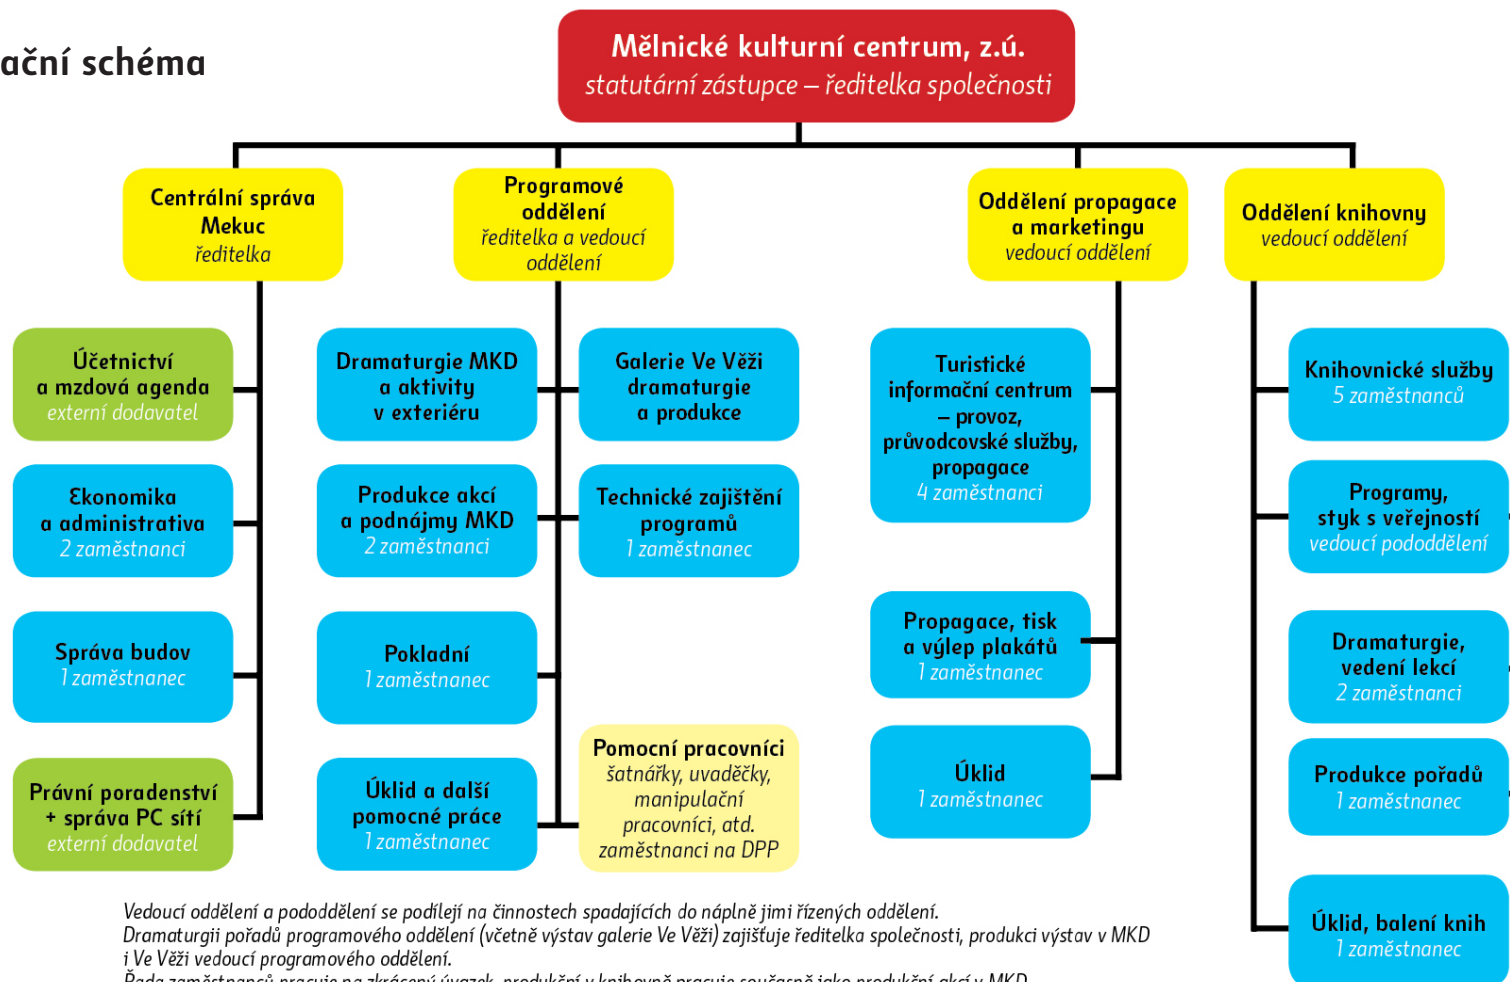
ační schéma

Mělnické kulturní centrum, z.ú.
statutární zástupce – ředitelka společnosti

Centrální správa Mekuc
ředitelka

Programové oddělení
ředitelka a vedoucí oddělení

Oddělení propagace a marketingu
vedoucí oddělení

Oddělení knihovny
vedoucí oddělení

Účetnictví a mzdová agenda
externí dodavatel

Ekonomika a administrativa
2 zaměstnanci

Správa budov
1 zaměstnanec

Právní poradenství + správa PC sítí
externí dodavatel

Dramaturgie MKD a aktivity v exteriéru

Produkce akcí a podnájmy MKD
2 zaměstnanci

Pokladní
1 zaměstnanec

Úklid a další pomocné práce
1 zaměstnanec

Galerie Ve Věži dramaturgie a produkce

Technické zajištění programů
1 zaměstnanec

Pomocní pracovníci
šatnářky, uvaděčky, manipulační pracovníci, atd.
zaměstnanci na DPP

Turistické informační centrum – provoz, průvodcovské služby, propagace
4 zaměstnanci

Propagace, tisk a výlep plakátů
1 zaměstnanec

Úklid
1 zaměstnanec

Knihovnické služby
5 zaměstnanců

Programy, styk s veřejností
vedoucí pododdělení

Dramaturgie, vedení lekcí
2 zaměstnanci

Produkce pořadů
1 zaměstnanec

Úklid, balení knih
1 zaměstnanec

Vedoucí oddělení a pododdělení se podílejí na činnostech spadajících do náplně jimi řízených oddělení.
Dramaturgii pořadů programového oddělení (včetně výstav galerie Ve Věži) zajišťuje ředitelka společnosti, produkci výstav v MKD i Ve Věži vedoucí programového oddělení.
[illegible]